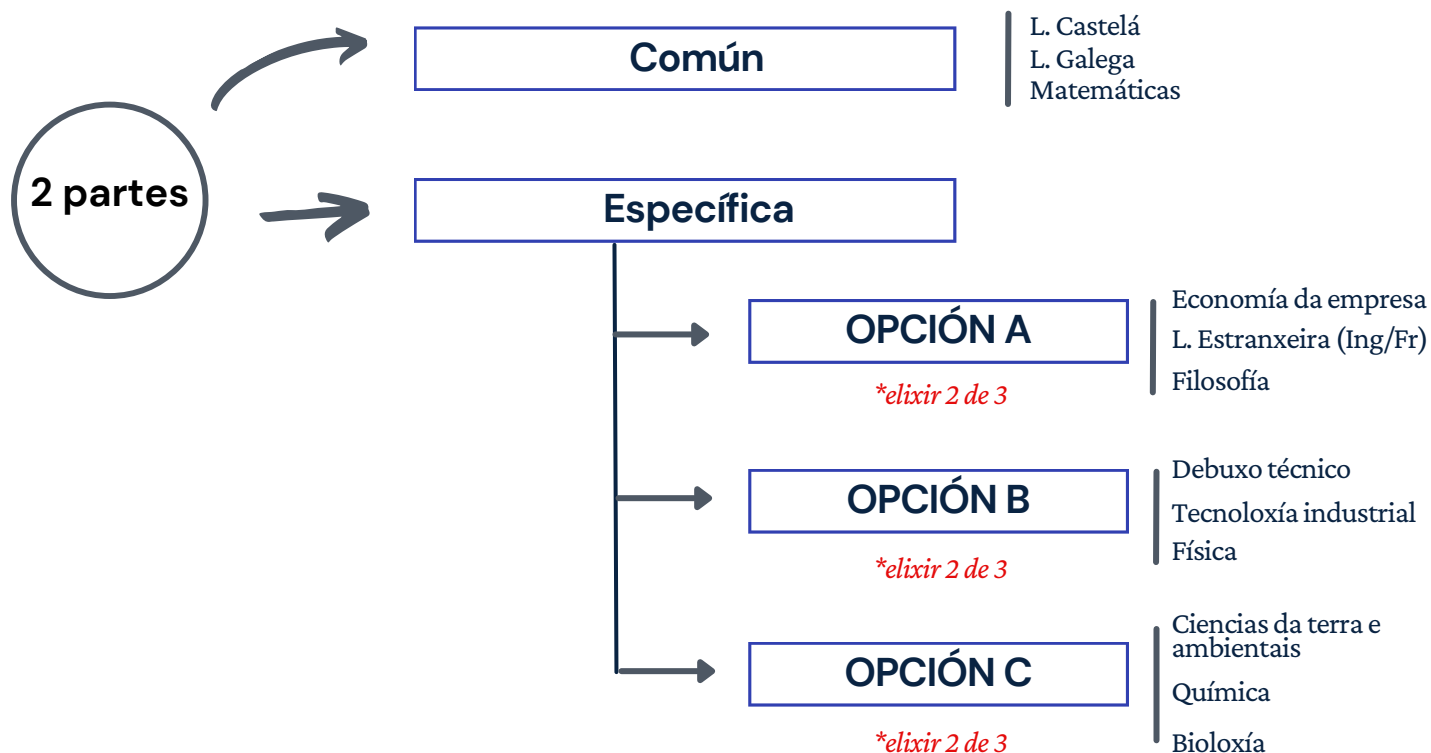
2 partes

Común

L. Castelá
L. Galega
Matemáticas

Específica

OPCIÓN A
*elixir 2 de 3

Economía da empresa
L. Estranxeira (Ing/Fr)
Filosofía

OPCIÓN B
*elixir 2 de 3

Debuxo técnico
Tecnoloxía industrial
Física

OPCIÓN C
*elixir 2 de 3

Ciencias da terra e ambientais
Química
Bioloxía